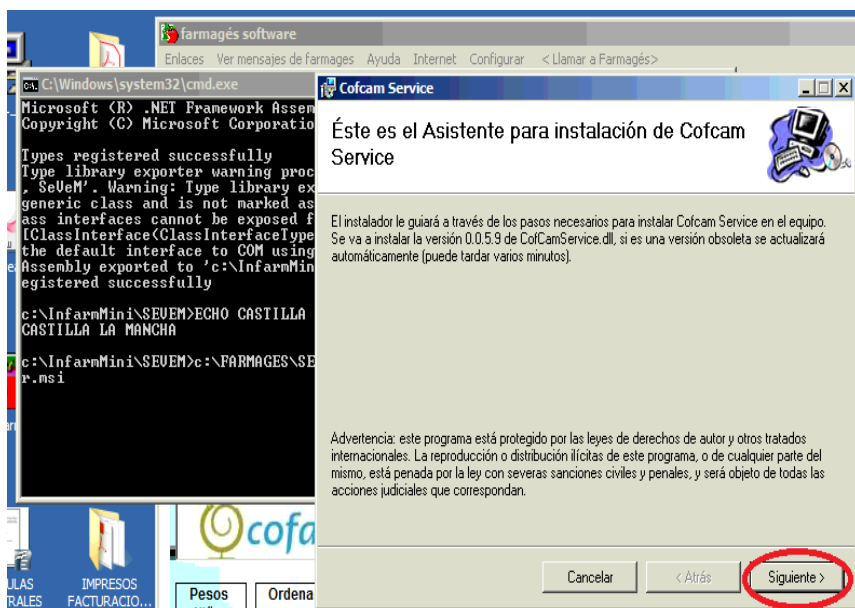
farmagés software
Enlaces Ver mensajes de farmages Ayuda Internet Configurar < Llamar a Farmagés>

C:\Windows\system32\cmd.exe
Microsoft (R) .NET Framework Assem
Copyright (C) Microsoft Corporatio

Types registered successfully
Type library exporter warning proc
, SeVeM'. Warning: Type library ex
generic class and is not marked as
ass interfaces cannot be exposed f
[ClassInterface(ClassInterfaceType
the default interface to COM using
Assembly exported to 'c:\InfarmMin
egistered successfully

c:\InfarmMini\SEVEM>ECHO CASTILLA
CASTILLA LA MANCHA

c:\InfarmMini\SEVEM>c:\FARMAGES\SE
r.msi

Cofcam Service

Éste es el Asistente para instalación de Cofcam Service

El instalador le guiará a través de los pasos necesarios para instalar Cofcam Service en el equipo. Se va a instalar la versión 0.0.5.9 de CofCamService.dll, si es una versión obsoleta se actualizará automáticamente (puede tardar varios minutos).

Advertencia: este programa está protegido por las leyes de derechos de autor y otros tratados internacionales. La reproducción o distribución ilícitas de este programa, o de cualquier parte del mismo, está penada por la ley con severas sanciones civiles y penales, y será objeto de todas las acciones judiciales que correspondan.

Cancelar
< Atrás
Siguiente >

cofa
Pesos
Ordena
ULAS
TRALES
IMPRESOS
FACTURACIO...